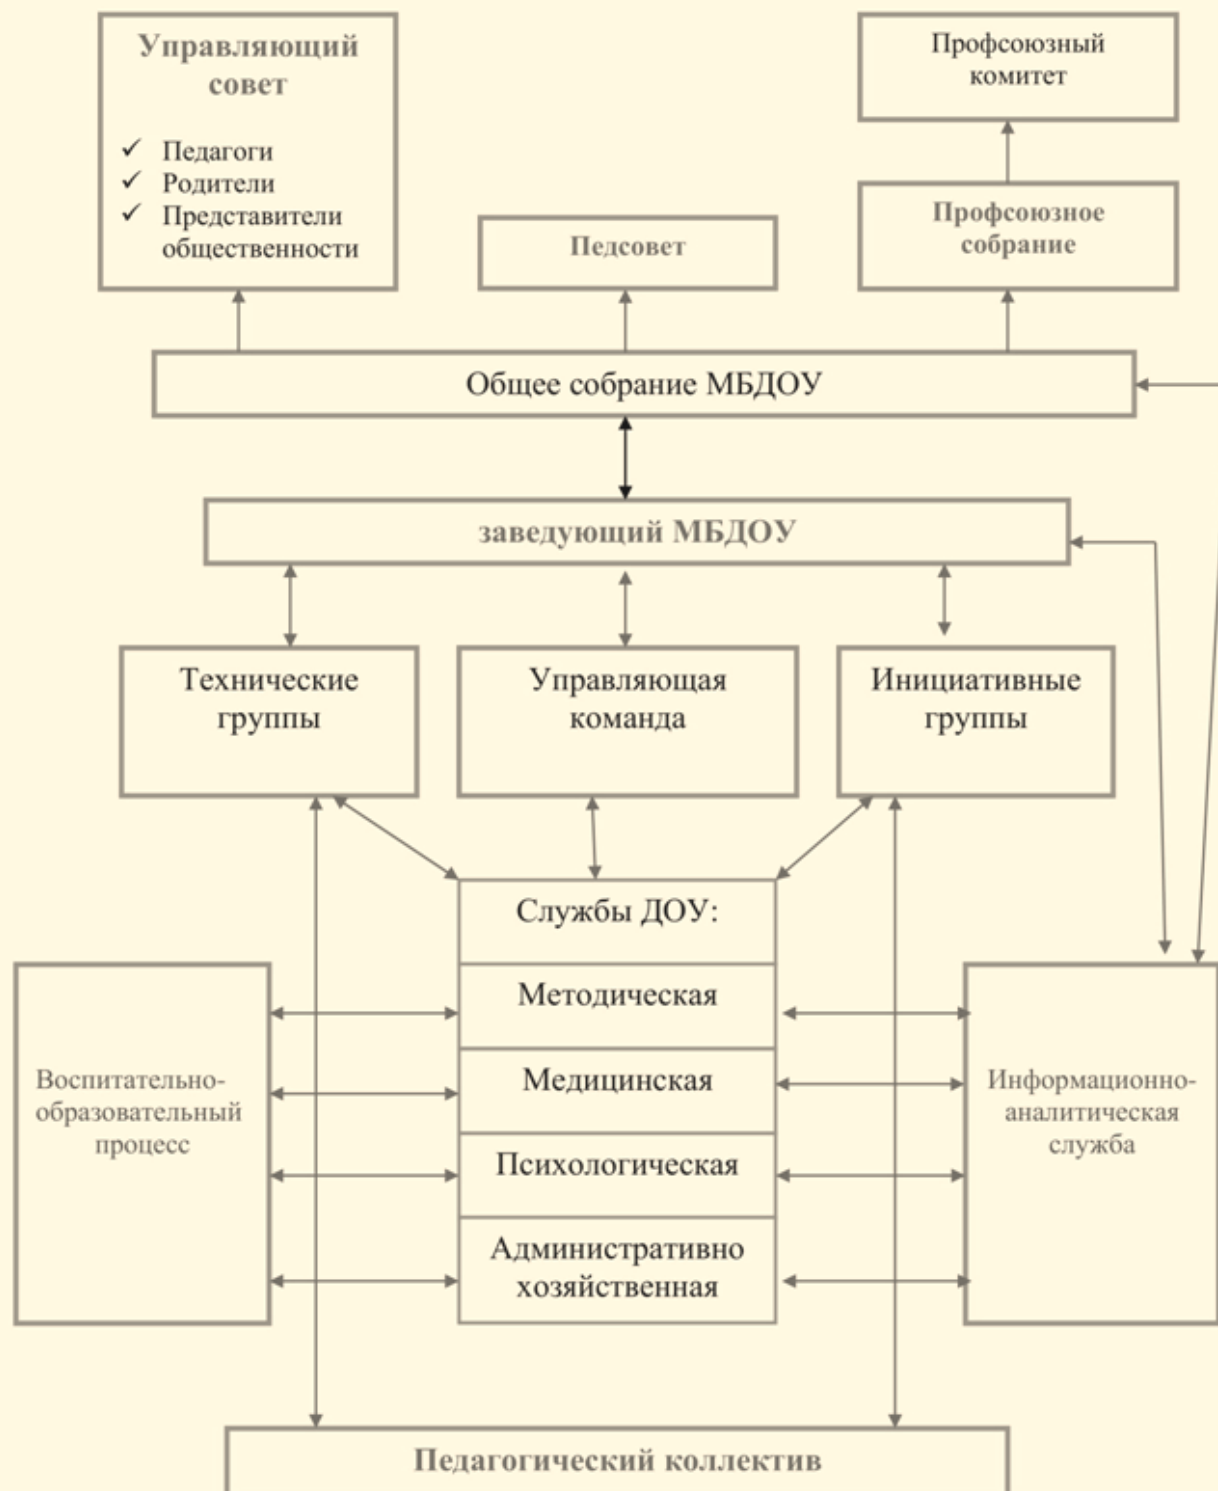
Управляющий совет

✓ Педагоги
✓ Родители
✓ Представители общественности

Педсовет

Профсоюзный комитет

Профсоюзное собрание

Общее собрание МБДОУ

заведующий МБДОУ

Технические группы

Управляющая команда

Инициативные группы

Службы ДОУ:

Методическая

Медицинская

Психологическая

Административно хозяйственная

Воспитательно-образовательный процесс

Информационно-аналитическая служба

Педагогический коллектив